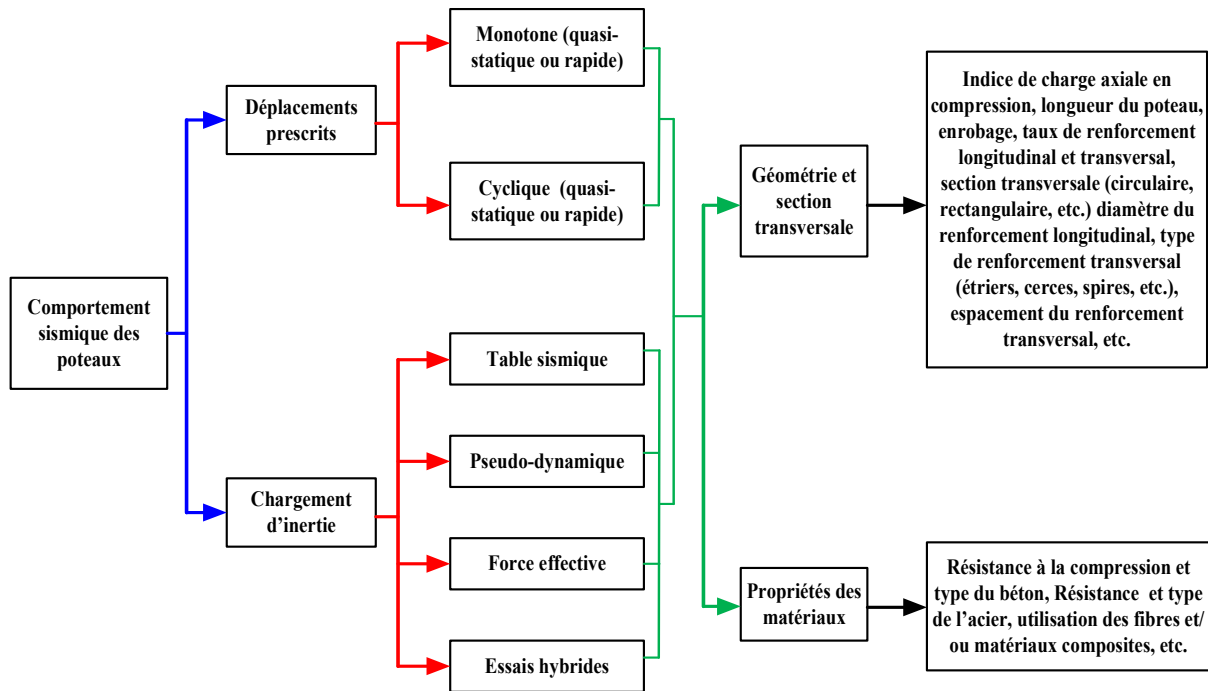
Comportement sismique des poteaux

Déplacements prescrits

Monotone (quasi-statique ou rapide)

Cyclique (quasi-statique ou rapide)

Chargement d'inertie

Table sismique

Pseudo-dynamique

Force effective

Essais hybrides

Géométrie et section transversale

Indice de charge axiale en compression, longueur du poteau, enrobage, taux de renforcement longitudinal et transversal, section transversale (circulaire, rectangulaire, etc.) diamètre du renforcement longitudinal, type de renforcement transversal (étriers, cerces, spires, etc.), espacement du renforcement transversal, etc.

Propriétés des matériaux

Résistance à la compression et type du béton, Résistance et type de l'acier, utilisation des fibres et/ ou matériaux composites, etc.